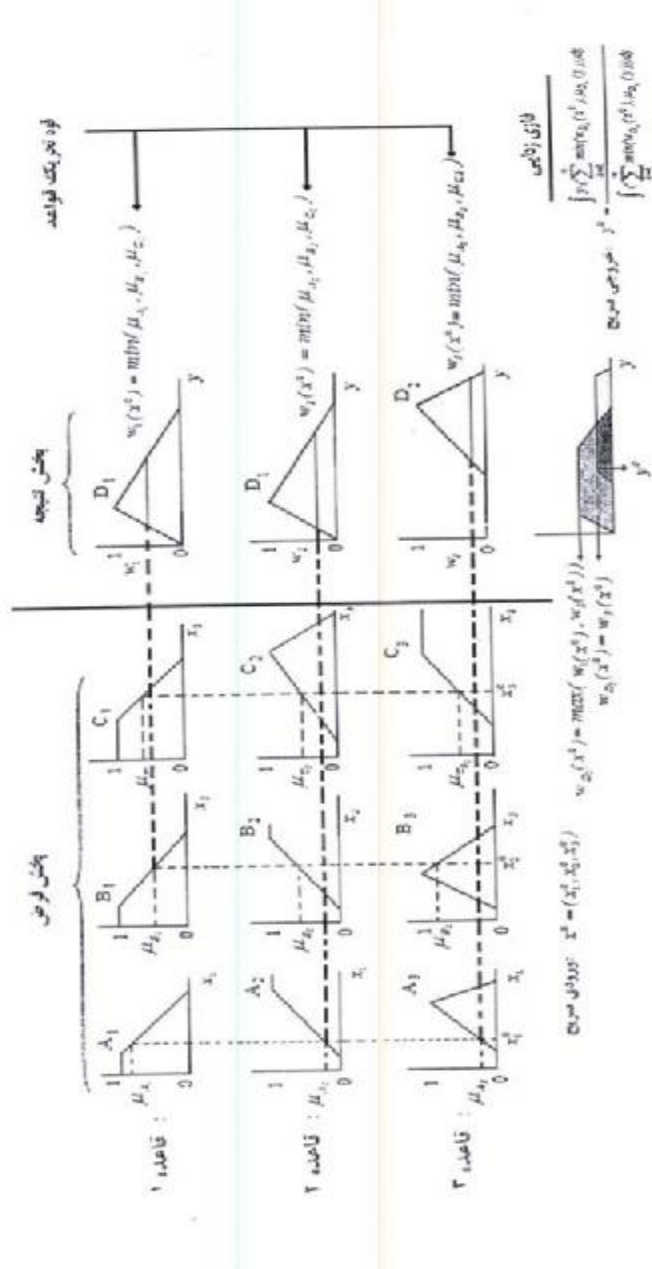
قاعده ۱ : $\mu_{A_1}$
قاعده ۲ : $\mu_{A_2}$
قاعده ۳ : $\mu_{A_3}$

بخش فرض

بخش نتیجه

$A_1$ $x_1$ 1 0
$B_1$ $x_2$ 1 0 $\mu_{B_1}$
$C_1$ $x_3$ 1 0 $\mu_{C_1}$
$D_1$ $w_1$ 1 0 $y$

$A_2$ $x_1$ 1 0
$B_2$ $x_2$ 1 0 $\mu_{B_2}$
$C_2$ $x_3$ 1 0 $\mu_{C_2}$
$D_1$ $w_2$ 1 0 $y$

$A_3$ $x_1$ 1 0 $x_1^0$
$B_3$ $x_2$ 1 0 $\mu_{B_3}$ $x_2^0$
$C_3$ $x_3$ 1 0 $\mu_{C_3}$ $x_3^0$
$D_2$ $w_3$ 1 0 $y$

$w_1(x^0) = min(\mu_{A_1}, \mu_{B_1}, \mu_{C_1})$
$w_2(x^0) = min(\mu_{A_2}, \mu_{B_2}, \mu_{C_2})$
$w_3(x^0) = min(\mu_{A_3}, \mu_{B_3}, \mu_{C_3})$

موتور یک قواعد

ورودی صریح $x^0 = (x_1^0, x_2^0, x_3^0)$

$w_{D_1}(x^0) = max(w_1(x^0), w_2(x^0))$
$w_{D_2}(x^0) = w_3(x^0)$

$y$ $y^0$

خروجی صریح $y^0 = \frac{\int y \cdot (\sum_{i=1}^{2} min(w_{D_i}(x^0), \mu_{D_i}(y))) dy}{\int (\sum_{i=1}^{2} min(w_{D_i}(x^0), \mu_{D_i}(y))) dy}$

فازی زدایی